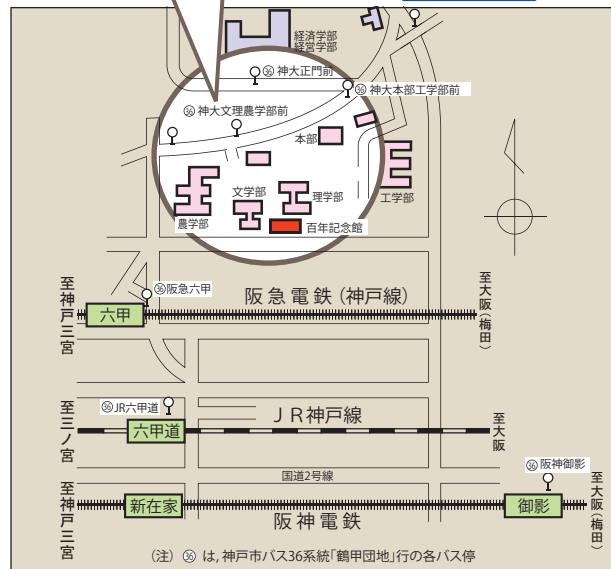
経済学部
経営学部
㊱ 神大正門前
㊱ 神大本部工学部前
㊱ 神大文理農学部前
本部
文学部
理学部
工学部
農学部
百年記念館
至神戸三宮
㊱阪急六甲
六甲
阪急電鉄（神戸線）
至大阪（梅田）
至三ノ宮
㊱JR六甲道
六甲道
ＪＲ神戸線
至大阪
国道2号線
㊱ 阪神御影
至神戸三宮
新在家
阪神電鉄
御影
至大阪（梅田）
（注）㊱ は，神戸市バス36系統「鶴甲団地」行の各バス停